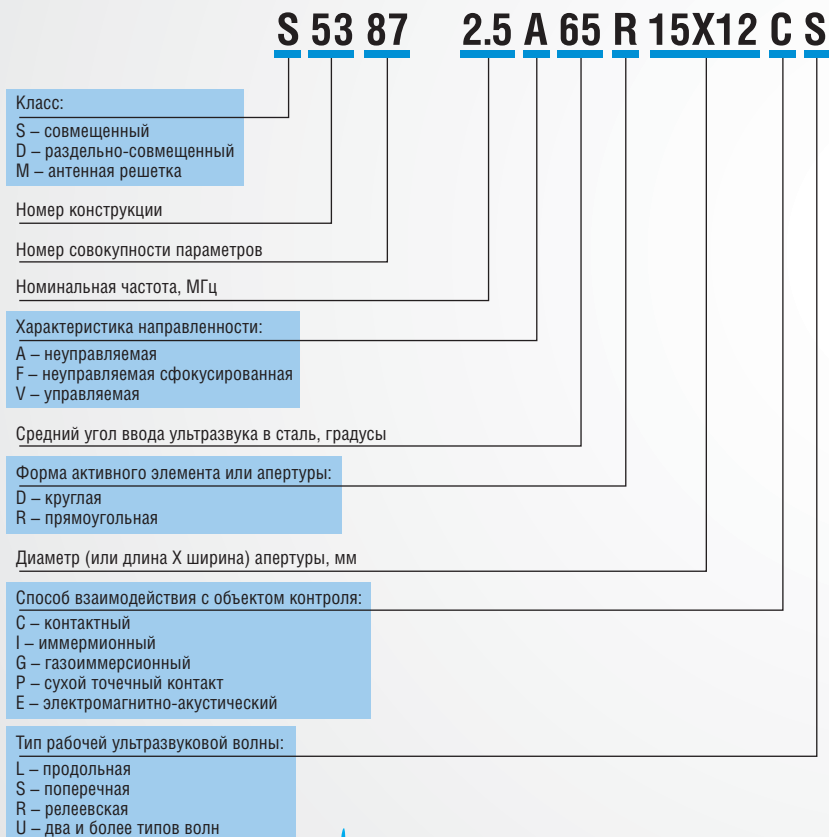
S 53 87 2.5 A 65 R 15X12 C S

Класс:
S – совмещенный
D – раздельно-совмещенный
M – антенная решетка

Номер конструкции

Номер совокупности параметров

Номинальная частота, МГц

Характеристика направленности:
A – неуправляемая
F – неуправляемая сфокусированная
V – управляемая

Средний угол ввода ультразвука в сталь, градусы

Форма активного элемента или апертуры:
D – круглая
R – прямоугольная

Диаметр (или длина X ширина) апертуры, мм

Способ взаимодействия с объектом контроля:
C – контактный
I – иммермионный
G – газоиммерсионный
P – сухой точечный контакт
E – электромагнитно-акустический

Тип рабочей ультразвуковой волны:
L – продольная
S – поперечная
R – релеевская
U – два и более типов волн